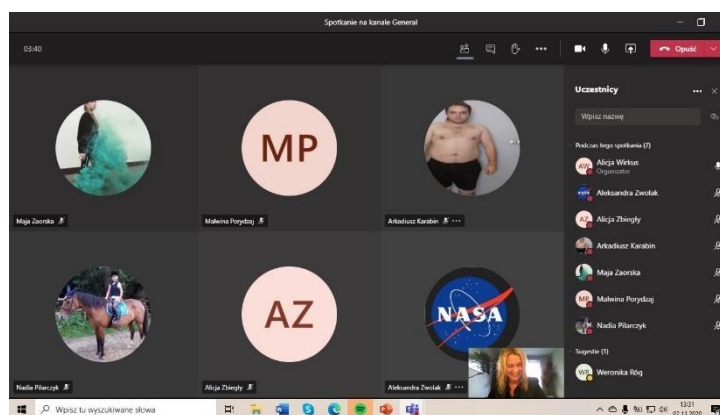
Spotkanie na kanale General

03:40

Opuść

Uczestnicy

Wpisz nazwę

Podczas tego spotkania (7)

AW Alicja Wirkus Organizator

Aleksandra Zwolak

AZ Alicja Zbiegły

Arkadiusz Karabin

Maja Zaorska

MP Malwina Porydzaj

Nadia Pilarczyk

Sugestie (1)

WR Weronika Róg

MP

AZ

NASA

Maja Zaorska

Malwina Porydzaj

Arkadiusz Karabin

Nadia Pilarczyk

Alicja Zbiegły

Aleksandra Zwolak

Wpisz tu wyszukiwane słowa

13:31 02.11.2020